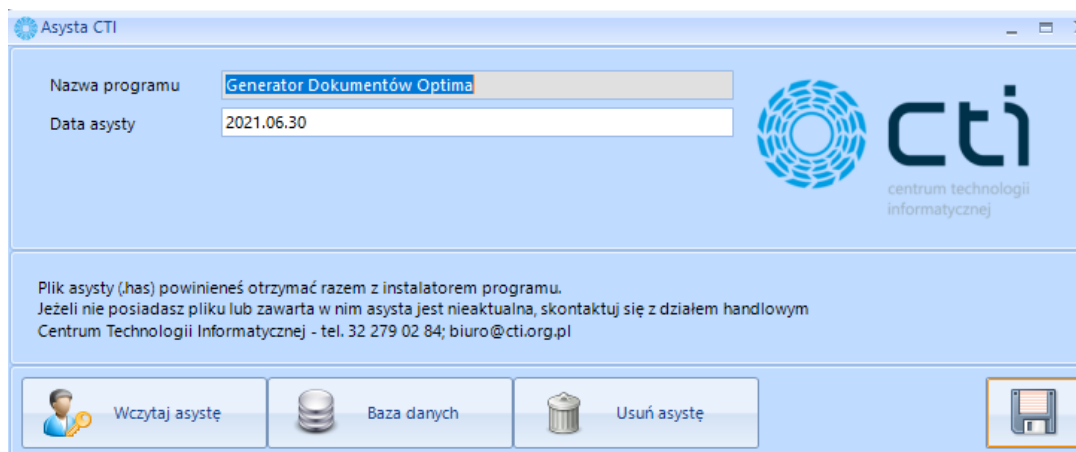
Asysta CTI

Nazwa programu Generator Dokumentów Optima

Data asysty 2021.06.30

cti
centrum technologii informatycznej

Plik asysty (.has) powinieneś otrzymać razem z instalatorem programu.
Jeżeli nie posiadasz pliku lub zawarta w nim asysta jest nieaktualna, skontaktuj się z działem handlowym
Centrum Technologii Informatycznej - tel. 32 279 02 84; biuro@cti.org.pl

Wczytaj asystę

Baza danych

Usuń asystę